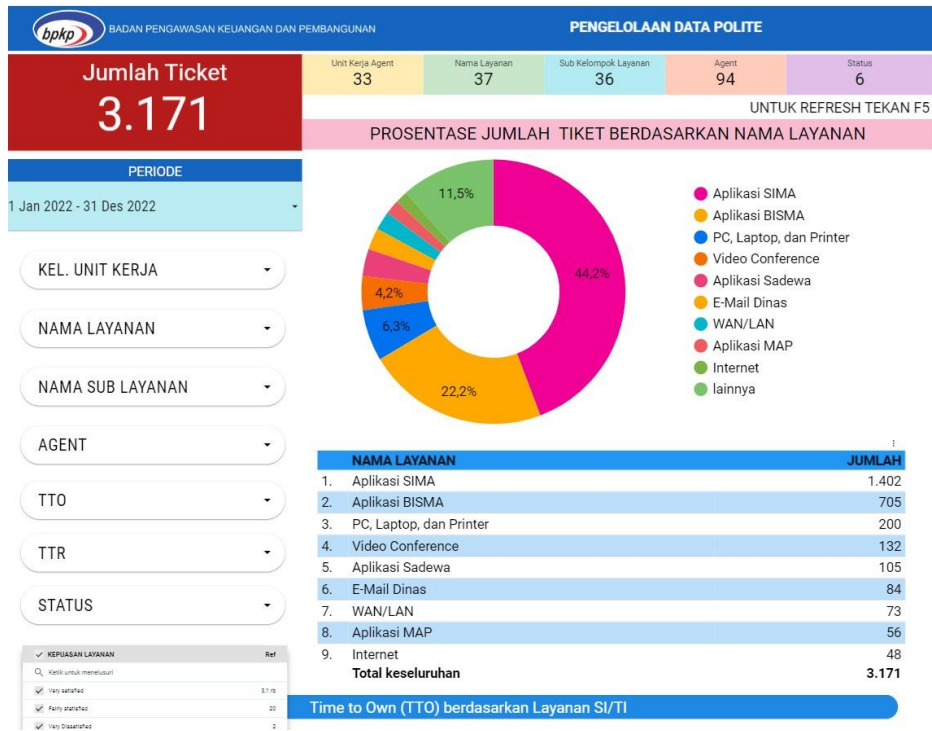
bpkp BADAN PENGAWASAN KEUANGAN DAN PEMBANGUNAN

PENGELOLAAN DATA POLITE

Jumlah Ticket
3.171

| Unit Kerja Agent | Nama Layanan | Sub Kelompok Layanan | Agent | Status |
|---|---|---|---|---|
| 33 | 37 | 36 | 94 | 6 |

UNTUK REFRESH TEKAN F5

PROSENTASE JUMLAH TIKET BERDASARKAN NAMA LAYANAN

PERIODE
1 Jan 2022 - 31 Des 2022

KEL. UNIT KERJA
NAMA LAYANAN
NAMA SUB LAYANAN
AGENT
TTO
TTR
STATUS

11,5%
44,2%
4,2%
6,3%
22,2%

Aplikasi SIMA
Aplikasi BISMA
PC, Laptop, dan Printer
Video Conference
Aplikasi Sadewa
E-Mail Dinas
WAN/LAN
Aplikasi MAP
Internet
lainnya

| | NAMA LAYANAN | JUMLAH |
|---|---|---|
| 1. | Aplikasi SIMA | 1.402 |
| 2. | Aplikasi BISMA | 705 |
| 3. | PC, Laptop, dan Printer | 200 |
| 4. | Video Conference | 132 |
| 5. | Aplikasi Sadewa | 105 |
| 6. | E-Mail Dinas | 84 |
| 7. | WAN/LAN | 73 |
| 8. | Aplikasi MAP | 56 |
| 9. | Internet | 48 |
| | Total keseluruhan | 3.171 |

KEPUASAN LAYANAN Ref
Ketik untuk menelusuri
Very satisfied 3,1 rb
Fairly satisfied 20
Very Dissatisfied 2

Time to Own (TTO) berdasarkan Layanan SI/TI